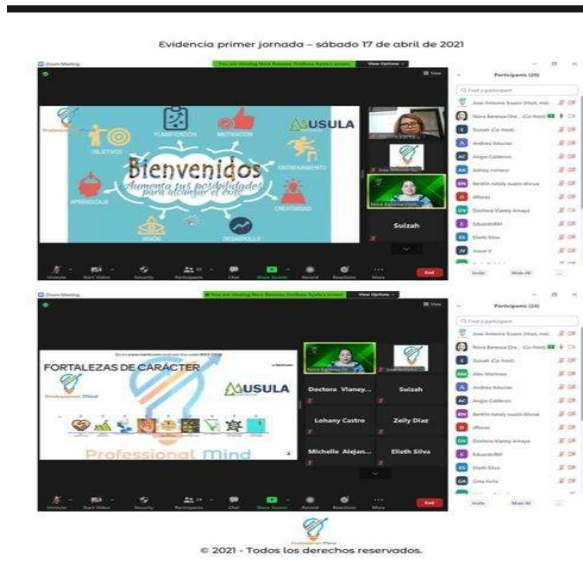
Evidencia primer jornada – sábado 17 de abril de 2021

Zoom Meeting

You are viewing Nora Banessa Orellana Ayala's screen

View Options

Participants (25)

Find a participant

Jose Antonio Suazo (Host, me)

Nora Banessa Ore... (Co-host)

Suizah (Co-host)

Andrea Arteaga

Angie Calderon

Ashley romero

Berklin nataly suazo discua

dflores

Doctora Vianey Amaya

EduardoMH

Elieth Silva

Invite

Mute All

PLANIFICACIÓN

MOTIVACIÓN

OBJETIVOS

USULA

Bienvenidos

Aumenta tus posibilidades para alcanzar el éxito

ENTRENAMIENTO

APRENDIZAJE

CREATIVIDAD

VISIÓN

DESARROLLO

Professional Mind

Suizah

Nora Banessa Ore...

Unmute

Start Video

Security

Participants

Chat

Share Screen

Record

Reactions

More

End

Zoom Meeting

You are viewing Nora Banessa Orellana Ayala's screen

View Options

Participants (24)

Find a participant

Jose Antonio Suazo (Host, me)

Nora Banessa Ore... (Co-host)

Suizah (Co-host)

Alex Martinez

Andrea Arteaga

Angie Calderon

Berklin nataly suazo discua

dflores

Doctora Vianey Amaya

EduardoMH

Elieth Silva

Gina Avila

Invite

Mute All

FORTALEZAS DE CARÁCTER

USULA

Professional Mind

Doctora Vianey...

Suizah

Lehany Castro

Zelly Diaz

Michelle Alejan...

Elieth Silva

Unmute

Start Video

Security

Participants

Chat

Share Screen

Record

Reactions

More

End

Professional Mind

© 2021 - Todos los derechos reservados.